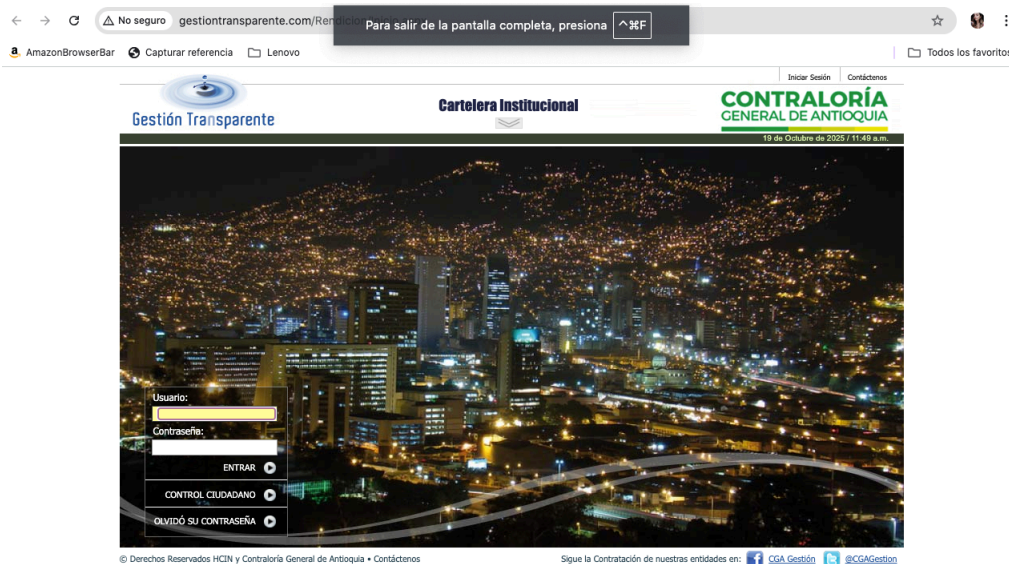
No seguro gestiontransparente.com/Rendicion

Para salir de la pantalla completa, presiona ^⌘F

AmazonBrowserBar Capturar referencia Lenovo

Todos los favoritos

Iniciar Sesión Contáctenos

Gestión Transparente

Cartelera Institucional

CONTRALORÍA GENERAL DE ANTIOQUIA

19 de Octubre de 2025 / 11:49 a.m.

Usuario:

Contraseña:

ENTRAR

CONTROL CIUDADANO

OLVIDÓ SU CONTRASEÑA

© Derechos Reservados HCIN y Contraloría General de Antioquia • Contáctenos

Sigue la Contratación de nuestras entidades en: CGA Gestión @CGAGestion